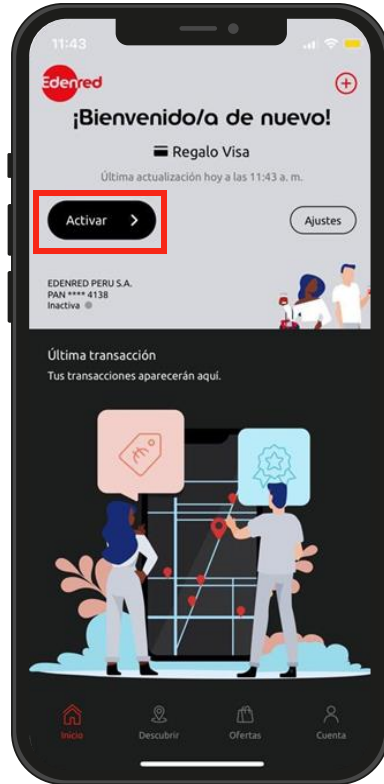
11:43

Edenred

¡Bienvenido/a de nuevo!

Regalo Visa

Última actualización hoy a las 11:43 a. m.

Activar

Ajustes

EDENRED PERU S.A.
PAN **** 4138
Inactiva

Última transacción

Tus transacciones aparecerán aquí.

Inicio

Descubrir

Ofertas

Cuenta